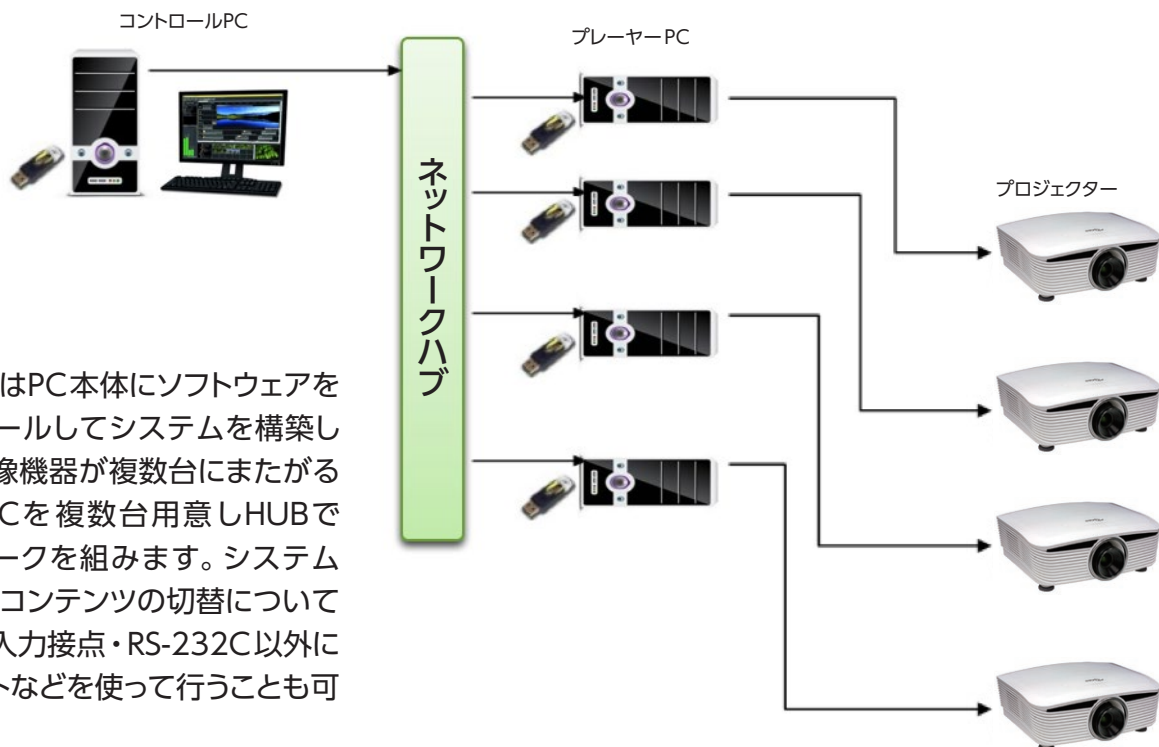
コントロールPC

ネットワークハブ

プレーヤーPC

プロジェクター

はPC本体にソフトウェアを
ールしてシステムを構築し
像機器が複数台にまたがる
Cを複数台用意しHUBで
ークを組みます。システム
コンテンツの切替について
入力接点・RS-232C以外に
トなどを使って行うことも可